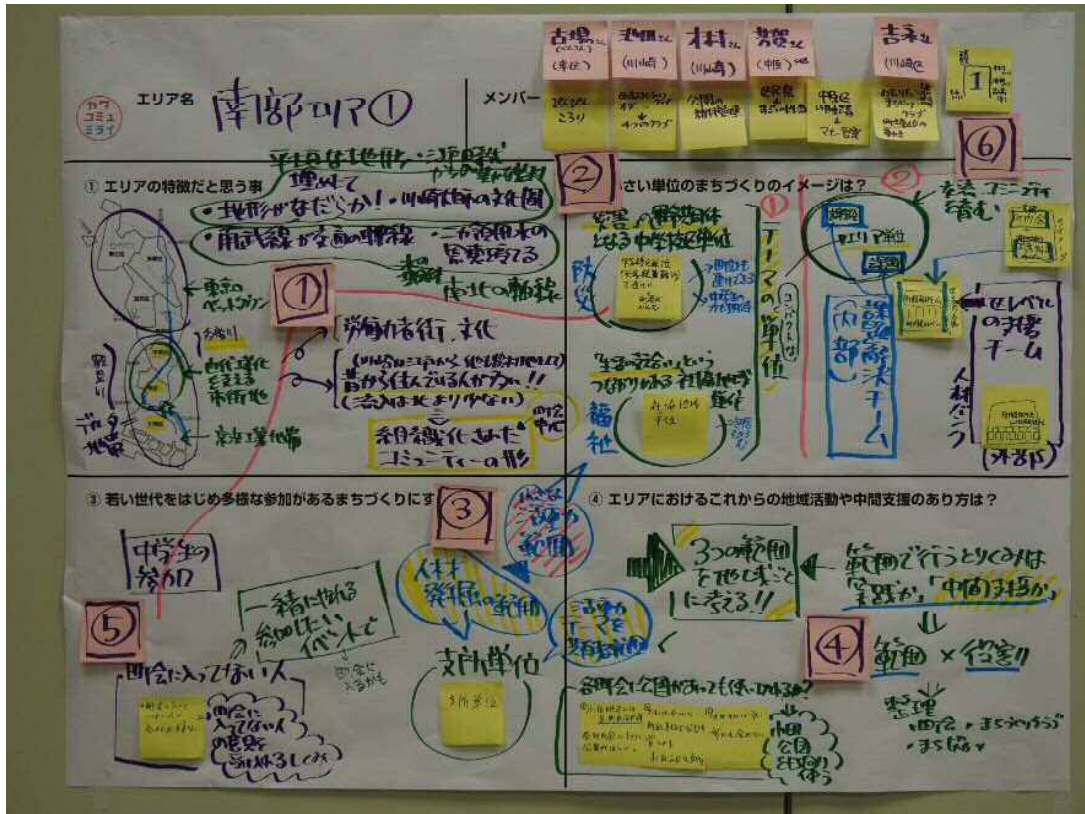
カワ
コミュ
ミライ

エリア名 南部エリア①

メンバー

古堤さん (事務) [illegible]

北畑さん (川崎) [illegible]

木村さん (川崎) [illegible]

芳賀さん (中原) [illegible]

吉永さん (川崎区) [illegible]

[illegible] 1

6

① エリアの特徴だと思う事

平らな地形・三方を水辺で埋め立て

・地形がなだらか!・川崎南部の沿岸

・南武線が交通の幹線・二ケ領用水の恩恵を受ける

南北の幹線

東京のベッドタウン

多摩川

商業化を支える市街地

京浜工業地帯

1

労働者街、文化

(川崎の三分の一くらい地域を超えて) 昔から住んでいる人が多い!! (流入は比較的少ない)

組織化されたコミュニティーの形

町内会中心

2

② 小さい単位のまちづくりのイメージは?

災害への取組み単位となる中学校区単位

防災

テーマの単位

コーディネート

生活の安全につながりのある地域活動

福祉

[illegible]

エリア単位

課題解決チーム

(内部)

セレベルの支援チーム

人材ネットワーク

(外部)

③ 若い世代をはじめ多様な参加があるまちづくりにするには

3

中学生の参加

一緒に作れる参加したいイベントで

町会に入るかも

5

町会に入ってない人

町会に入ってない人の意見を取り入れるしくみ

人材発掘の範囲

文化単位

テーマを発掘する

④ エリアにおけるこれからの地域活動や中間支援のあり方は?

3つの範囲を地域ごとに考える!!

範囲で行うとりくみは実践か「中間支援か」

4

範囲 × 役割

整理
・町会、まちづくりグループ
・まち協

各町会に公園があっても使いこなせない?

中間(公園)(使う)